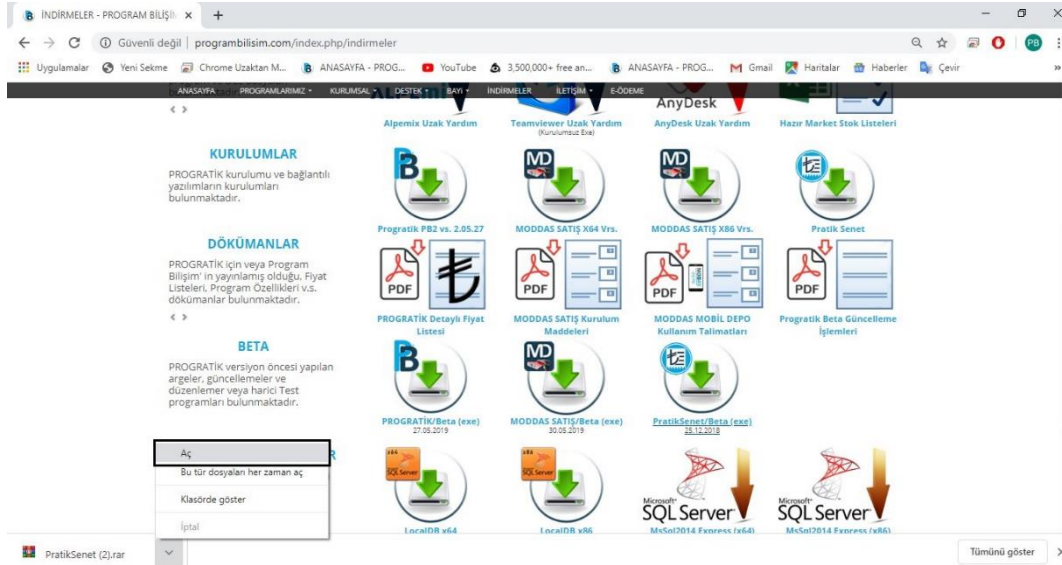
İNDİRMELER - PROGRAM BİLİŞİ ×  +

Güvenli değil | programbilisim.com/index.php/indirmeler

Uygulamalar  Yeni Sekme  Chrome Uzaktan M...  ANASAYFA - PROG...  YouTube  3,500,000+ free an...  ANASAYFA - PROG...  Gmail  Haritalar  Haberler  Çevir

ANASAYFA  PROGRAMLARIMIZ  KURUMSAL  DESTEK  BAYİ  İNDİRMELER  İLETİŞİM  E-ÖDEME

Alpemix Uzak Yardım  Teamviewer Uzak Yardım (Kurulumsuz Exe)  AnyDesk  AnyDesk Uzak Yardım  Hazır Market Stok Listeleri

KURULUMLAR

PROGRATİK kurulumu ve bağlantılı yazılımların kurulumları bulunmaktadır.

Progratik PB2 vs. 2.05.27  MODDAS SATIŞ X64 Vrs.  MODDAS SATIŞ X86 Vrs.  Pratik Senet

DÖKÜMANLAR

PROGRATİK için veya Program Bilişim' in yayınlamış olduğu, Fiyat Listeleri, Program Özellikleri v.s. dökümanlar bulunmaktadır.

PDF  PDF  PDF  PDF

PROGRATİK Detaylı Fiyat Listesi  MODDAS SATIŞ Kurulum Maddeleri  MODDAS MOBİL DEPO Kullanım Talimatları  Progratik Beta Güncelleme İşlemleri

BETA

PROGRATİK versiyon öncesi yapılan argeler, güncellemeler ve düzenlemer veya harici Test programları bulunmaktadır.

PROGRATİK/Beta (exe) 27.05.2019  MODDAS SATIŞ/Beta (exe) 30.05.2019  PratikSenet/Beta (exe) 25.12.2018

Aç
Bu tür dosyaları her zaman aç
Klasörde göster
İptal

SQL Server  SQL Server  Microsoft SQL Server  Microsoft SQL Server

LocalDB x64  LocalDB x86  MsSql2014 Express (x64)  MsSql2014 Express (x86)

PratikSenet (2).rar  Tümünü göster